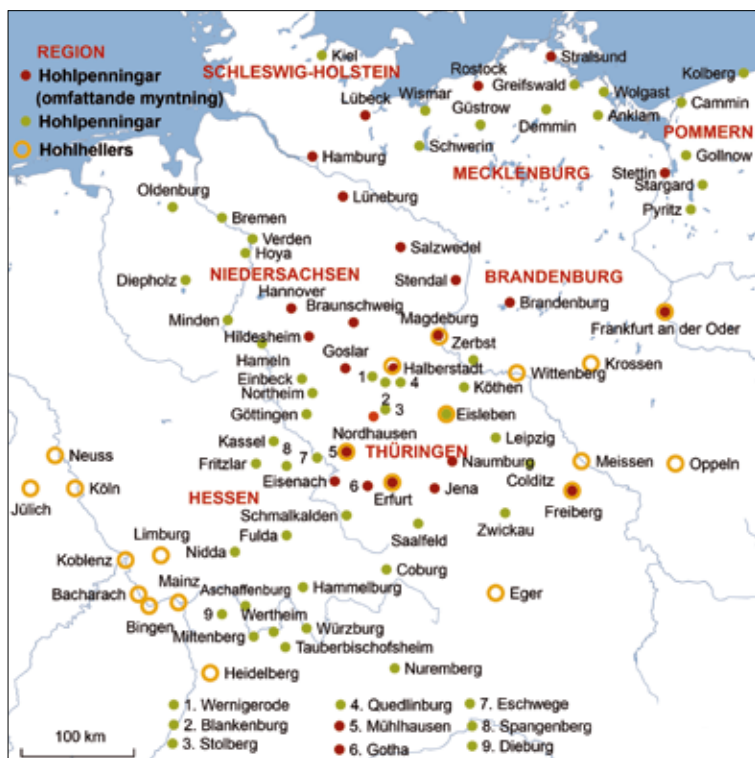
REGION
Hohlpenningar (omfattande myntning)
Hohlpenningar
Hohlhellers

SCHLESWIG-HOLSTEIN
Kiel
Stralsund
Rostock
Greifswald
Kolberg
Lübeck
Wismar
Güstrow
Wolgast
Cammin
Demmin
Anklam
POMMERN
Hamburg
Schwerin
MECKLENBURG
Stettin
Gollnow
Stargard
Pyritz
Oldenburg
Lüneburg
Bremen
Verden
Hoya
Salzwedel
Diepholz
NIEDERSACHSEN
Stendal
BRANDENBURG
Hannover
Braunschweig
Brandenburg
Minden
Magdeburg
Frankfurt an der Oder
Hildesheim
Zerbst
Hameln
Goslar
Halberstadt
Wittenberg
Krossen
Einbeck
1
4
Köthen
Northeim
2
3
Göttingen
Eisleben
Nordhausen
Leipzig
Kassel
8
5
THÜRINGEN
Neuss
Fritzlar
7
Naumburg
Meissen
Oppeln
Köln
Eisenach
6
Erfurt
Jena
Colditz
Jülich
HESSEN
Freiberg
Schmalkalden
Limburg
Fulda
Saalfeld
Zwickau
Nidda
Koblenz
Coburg
Mainz
Aschaffenburg
Hammelburg
Bacharach
Eger
9
Wertheim
Bingen
Miltenberg
Würzburg
Tauberbischofsheim
Heidelberg
Nuremberg
1. Wernigerode
2. Blankenburg
3. Stolberg
4. Quedlinburg
5. Mühlhausen
6. Gotha
7. Eschwege
8. Spangenberg
9. Dieburg
100 km